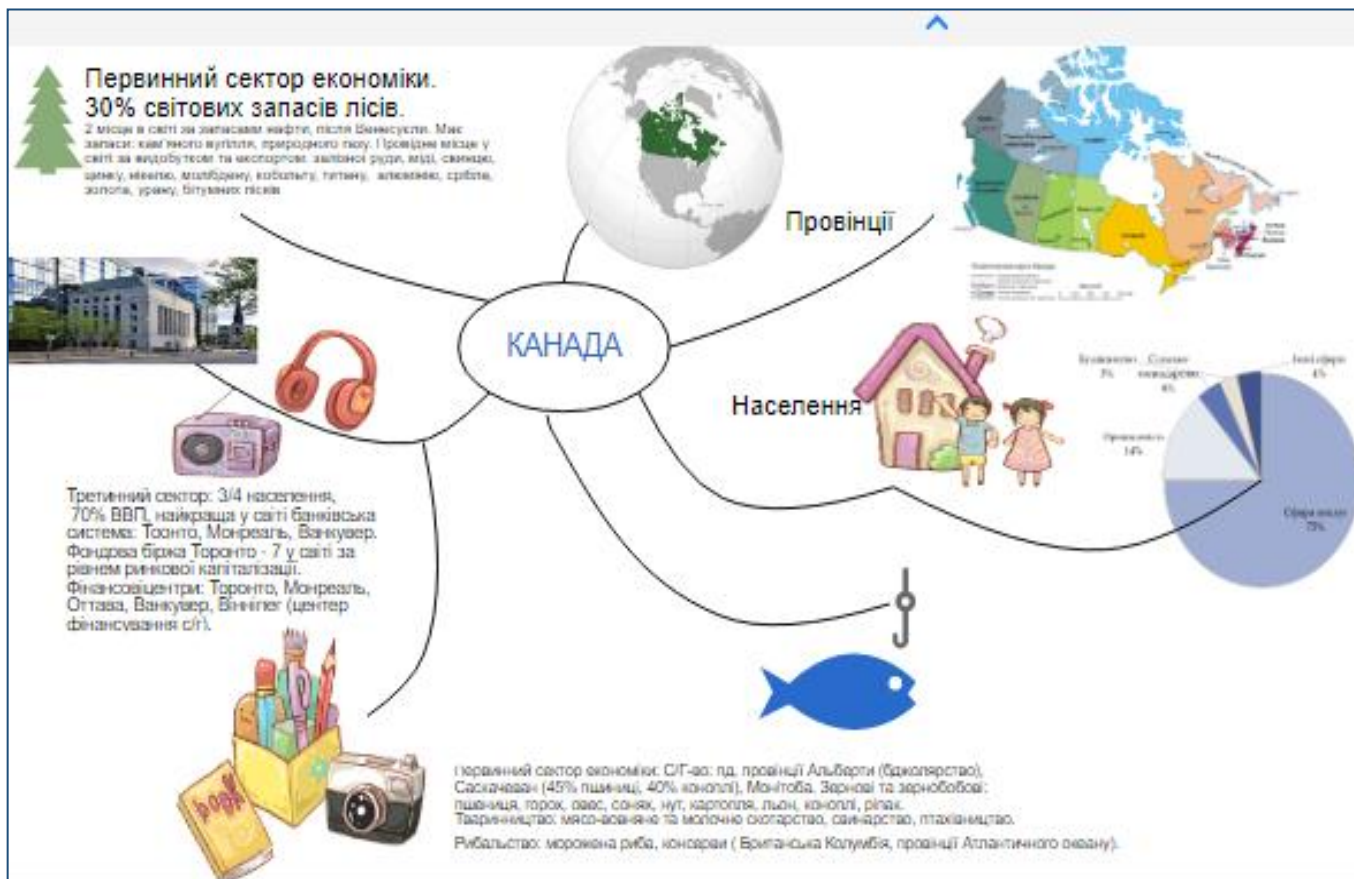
Первинний сектор економіки.
30% світових запасів лісів.

2 місце в світі за запасами нафти, після Венесуели. Має запаси: кам'яного вугілля, природного газу. Провідне місце у світі за видобутком та експортом: залізної руди, міді, свинцю, цинку, нікелю, молібдену, кобальту, титану, алюмінію, срібла, золота, урану, бітумних пісків

Провінції

КАНАДА

Населення

Будівництво 7%
Сільське господарство 4%
Інші сфери 4%
Промисловість 14%
Сфера послуг 75%

Третинний сектор: 3/4 населення, 70% ВВП, найкраща у світі банківська система: Тоонто, Монреаль, Ванкувер. Фондова біржа Торонто - 7 у світі за рівнем ринкової капіталізації. Фінансовіцентри: Торонто, Монреаль, Оттава, Ванкувер, Вінніпег (центер фінансування с/г).

Первинний сектор економіки: С/Г-во: пд. провінції Альберти (бджолярство), Саскачеван (45% пшениці, 40% коноплі), Монітоба. Зернові та зернобобові: пшениця, горох, овес, соняк, нут, картопля, льон, коноплі, ріпак. Тваринництво: м'ясо-воляче та молочне скотарство, свинарство, птахівництво.

Рибальство: морожена риба, консерви ( Британська Колумбія, провінції Атлантичного океану).